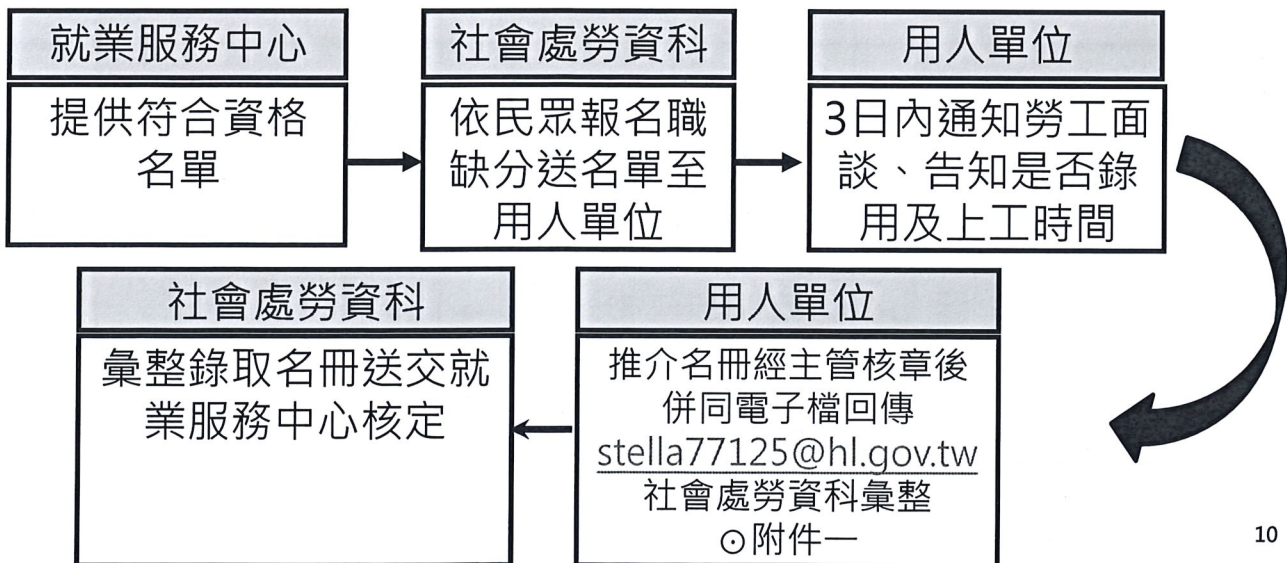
就業服務中心

提供符合資格名單

社會處勞資科

依民眾報名職缺分送名單至用人單位

用人單位

3日內通知勞工面談、告知是否錄用及上工時間

用人單位

推介名冊經主管核章後併同電子檔回傳 stella77125@hl.gov.tw 社會處勞資科彙整 ⊙附件一

社會處勞資科

彙整錄取名冊送交就業服務中心核定

10